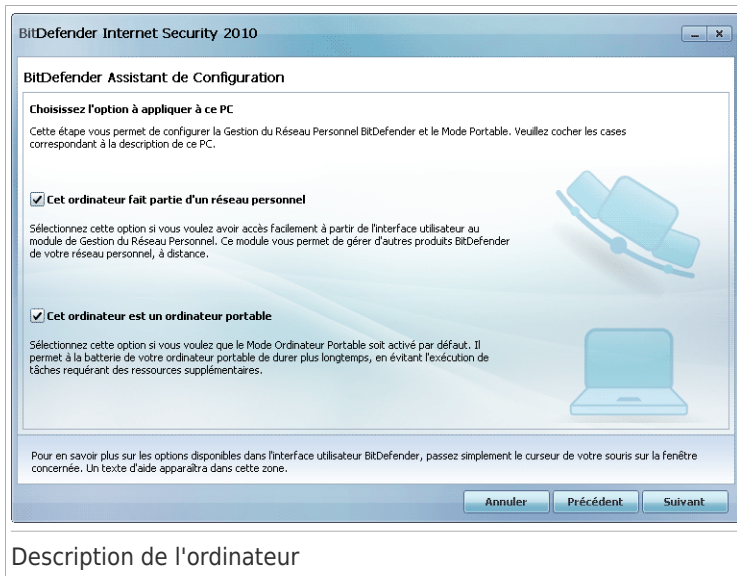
BitDefender Internet Security 2010

BitDefender Assistant de Configuration

Choisissez l'option à appliquer à ce PC

Cette étape vous permet de configurer la Gestion du Réseau Personnel BitDefender et le Mode Portable. Veuillez cocher les cases correspondant à la description de ce PC.

Cet ordinateur fait partie d'un réseau personnel

Sélectionnez cette option si vous voulez avoir accès facilement à partir de l'interface utilisateur au module de Gestion du Réseau Personnel. Ce module vous permet de gérer d'autres produits BitDefender de votre réseau personnel, à distance.

Cet ordinateur est un ordinateur portable

Sélectionnez cette option si vous voulez que le Mode Ordinateur Portable soit activé par défaut. Il permet à la batterie de votre ordinateur portable de durer plus longtemps, en évitant l'exécution de tâches requérant des ressources supplémentaires.

Pour en savoir plus sur les options disponibles dans l'interface utilisateur BitDefender, passez simplement le curseur de votre souris sur la fenêtre concernée. Un texte d'aide apparaîtra dans cette zone.

Annuler Précédent Suivant

Description de l'ordinateur